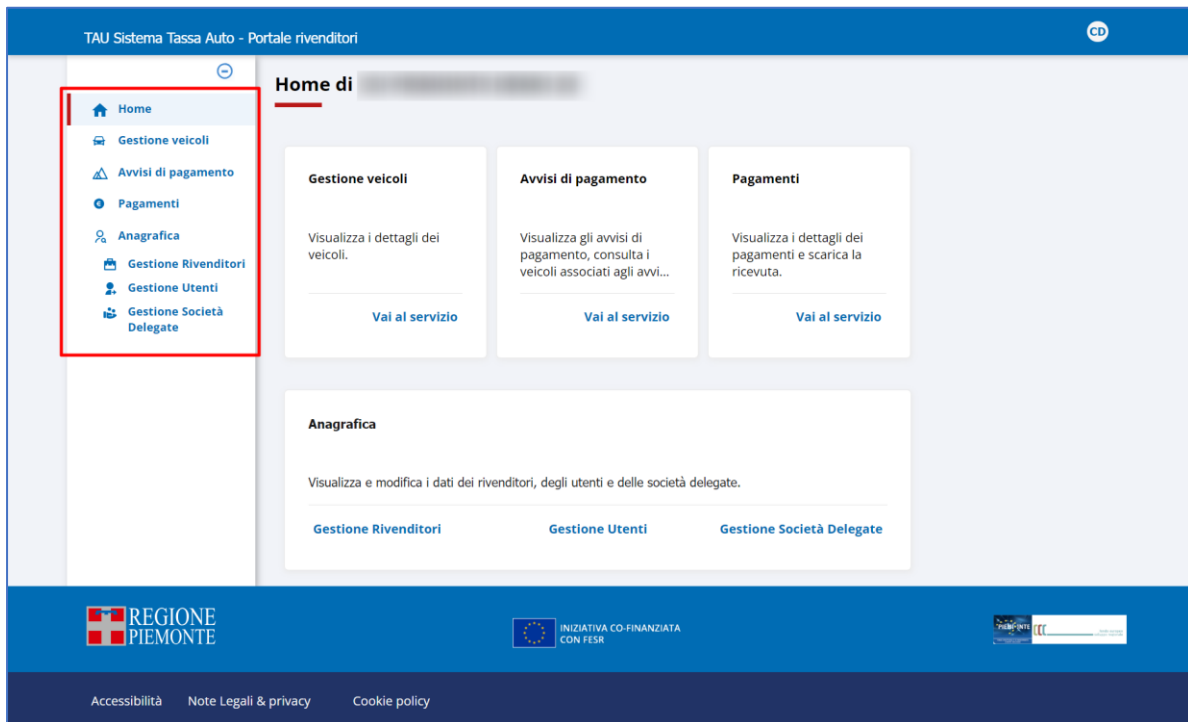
TAU Sistema Tassa Auto - Portale rivenditori

CD

Home

Gestione veicoli

Avvisi di pagamento

Pagamenti

Anagrafica

Gestione Rivenditori

Gestione Utenti

Gestione Società Delegate

Home di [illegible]

Gestione veicoli

Visualizza i dettagli dei veicoli.

Vai al servizio

Avvisi di pagamento

Visualizza gli avvisi di pagamento, consulta i veicoli associati agli avvi...

Vai al servizio

Pagamenti

Visualizza i dettagli dei pagamenti e scarica la ricevuta.

Vai al servizio

Anagrafica

Visualizza e modifica i dati dei rivenditori, degli utenti e delle società delegate.

Gestione Rivenditori

Gestione Utenti

Gestione Società Delegate

REGIONE PIEMONTE

INIZIATIVA CO-FINANZIATA CON FESR

PIEMONTE

Accessibilità

Note Legali & privacy

Cookie policy